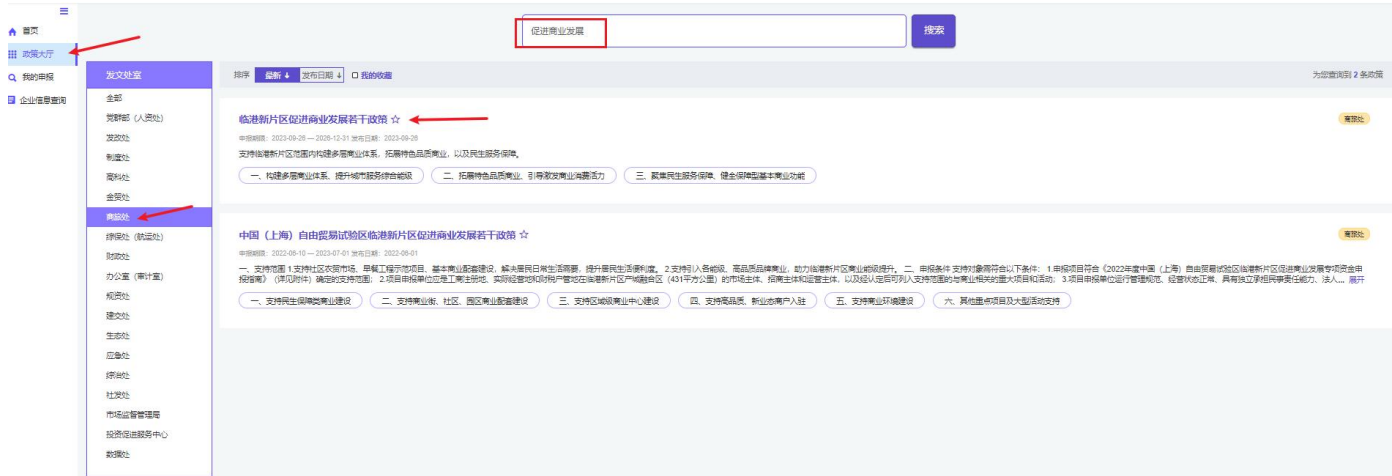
首页
政策大厅
我的申报
企业信息查询

促进商业发展
搜索

发文处室
全部
党群部（人资处）
发改处
制造处
商科处
金贸处
商旅处
绿保处（航运处）
财政处
办公室（审计室）
规资处
建交处
生态处
应急处
综治处
社发处
市场监督管理局
投资促进服务中心
数据处

排序 最新 发布日期 我的收藏
为您查询到 2 条政策

临港新片区促进商业发展若干政策 ☆
商旅处
申报期限：2023-09-26 — 2026-12-31 发布日期：2023-09-26
支持临港新片区范围内构建多层商业体系、拓展特色品质商业，以及民生服务保障。
一、构建多层商业体系，提升城市服务综合能级
二、拓展特色品质商业，引导激发商业消费活力
三、聚焦民生服务保障，健全保障型基本商业功能

中国（上海）自由贸易试验区临港新片区促进商业发展若干政策 ☆
商旅处
申报期限：2022-06-10 — 2023-07-01 发布日期：2022-06-01
一、支持范围 1.支持社区农贸市场、早餐工程示范项目、基本商业配套建设，解决居民日常生活需要，提升居民生活便利度。2.支持引入各能级、高品质品牌商业，助力临港新片区商业能级提升。二、申报条件 支持对象需符合以下条件：1.申报项目符合《2022年度中国（上海）自由贸易试验区临港新片区促进商业发展专项资金申报指南》（详见附件）确定的支持范围；2.项目申报单位应是工商注册地、实际经营地和财税户管地在临港新片区产城融合区（431平方公里）的市场主体、招商主体和运营主体，以及经认定后可列入支持范围的与商业相关的重大项目和活动；3.项目申报单位运行管理规范、经营状态正常，具有独立承担民事责任能力、法人... 展开
一、支持民生保障类商业建设
二、支持商业街、社区、园区商业配套建设
三、支持区域级商业中心建设
四、支持高品质、新业态商户入驻
五、支持商业环境建设
六、其他重点项目及大型活动支持